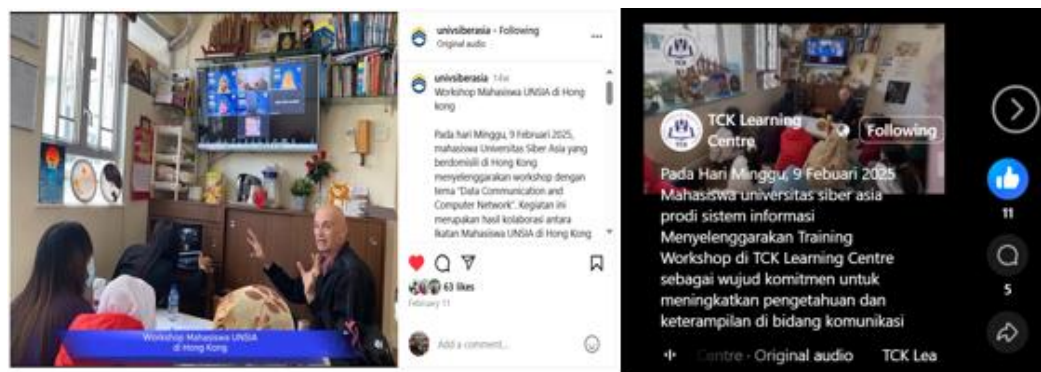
Workshop Mahasiswa UNSIA di Hong Kong

univsiberasia • Following
Original audio

univsiberasia 14w
Workshop Mahasiswa UNSIA di Hong Kong

Pada Hari Minggu, 9 Februari 2025, mahasiswa Universitas Siber Asia yang berdomisili di Hong Kong menyelenggarakan workshop dengan tema "Data Communication and Computer Network". Kegiatan ini merupakan hasil kolaborasi antara Ikatan Mahasiswa UNSIA di Hong Kong

63 likes
February 11

Add a comment...

TCK

TCK Learning Centre
Following

Pada Hari Minggu, 9 Febuari 2025 Mahasiswa universitas siber asia prodi sistem informasi Menyelenggarakan Training Workshop di TCK Learning Centre sebagai wujud komitmen untuk meningkatkan pengetahuan dan keterampilan di bidang komunikasi

11
5

Centre · Original audio TCK Lea